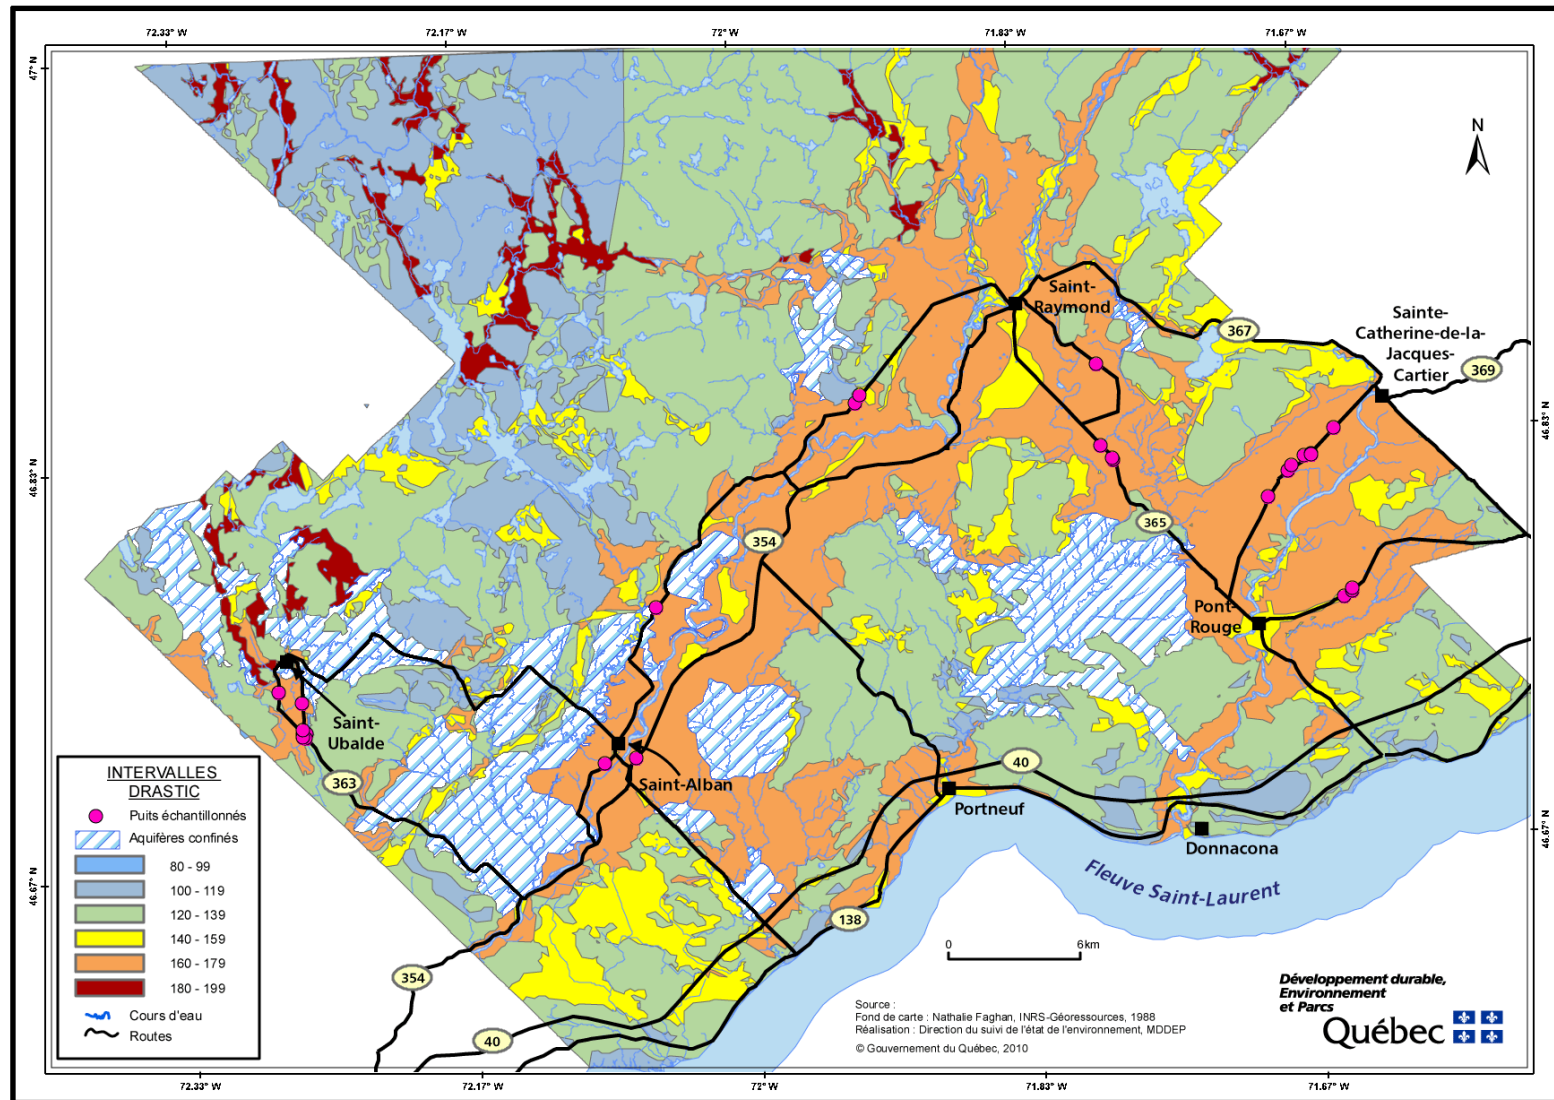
72.33° W
72.17° W
72° W
71.83° W
71.67° W
47° N
46.83° N
46.67° N

N

Saint-Raymond
367
Sainte-Catherine-de-la-Jacques-Cartier
369
365
354
Pont-Rouge
Saint-Ubalde
Saint-Alban
363
40
Portneuf
Donnacona
Fleuve Saint-Laurent
138
354
40

0
6 km

INTERVALLES DRASTIC
Puits échantillonnés
Aquifères confinés

| | |
|---|---|
| | 80 - 99 |
| | 100 - 119 |
| | 120 - 139 |
| | 140 - 159 |
| | 160 - 179 |
| | 180 - 199 |

Cours d'eau
Routes

Source :
Fond de carte : Nathalie Faghan, INRS-Géoressources, 1988
Réalisation : Direction du suivi de l'état de l'environnement, MDDEP
© Gouvernement du Québec, 2010

Développement durable, Environnement et Parcs
Québec

72.33° W
72.17° W
72° W
71.83° W
71.67° W
46.83° N
46.67° N